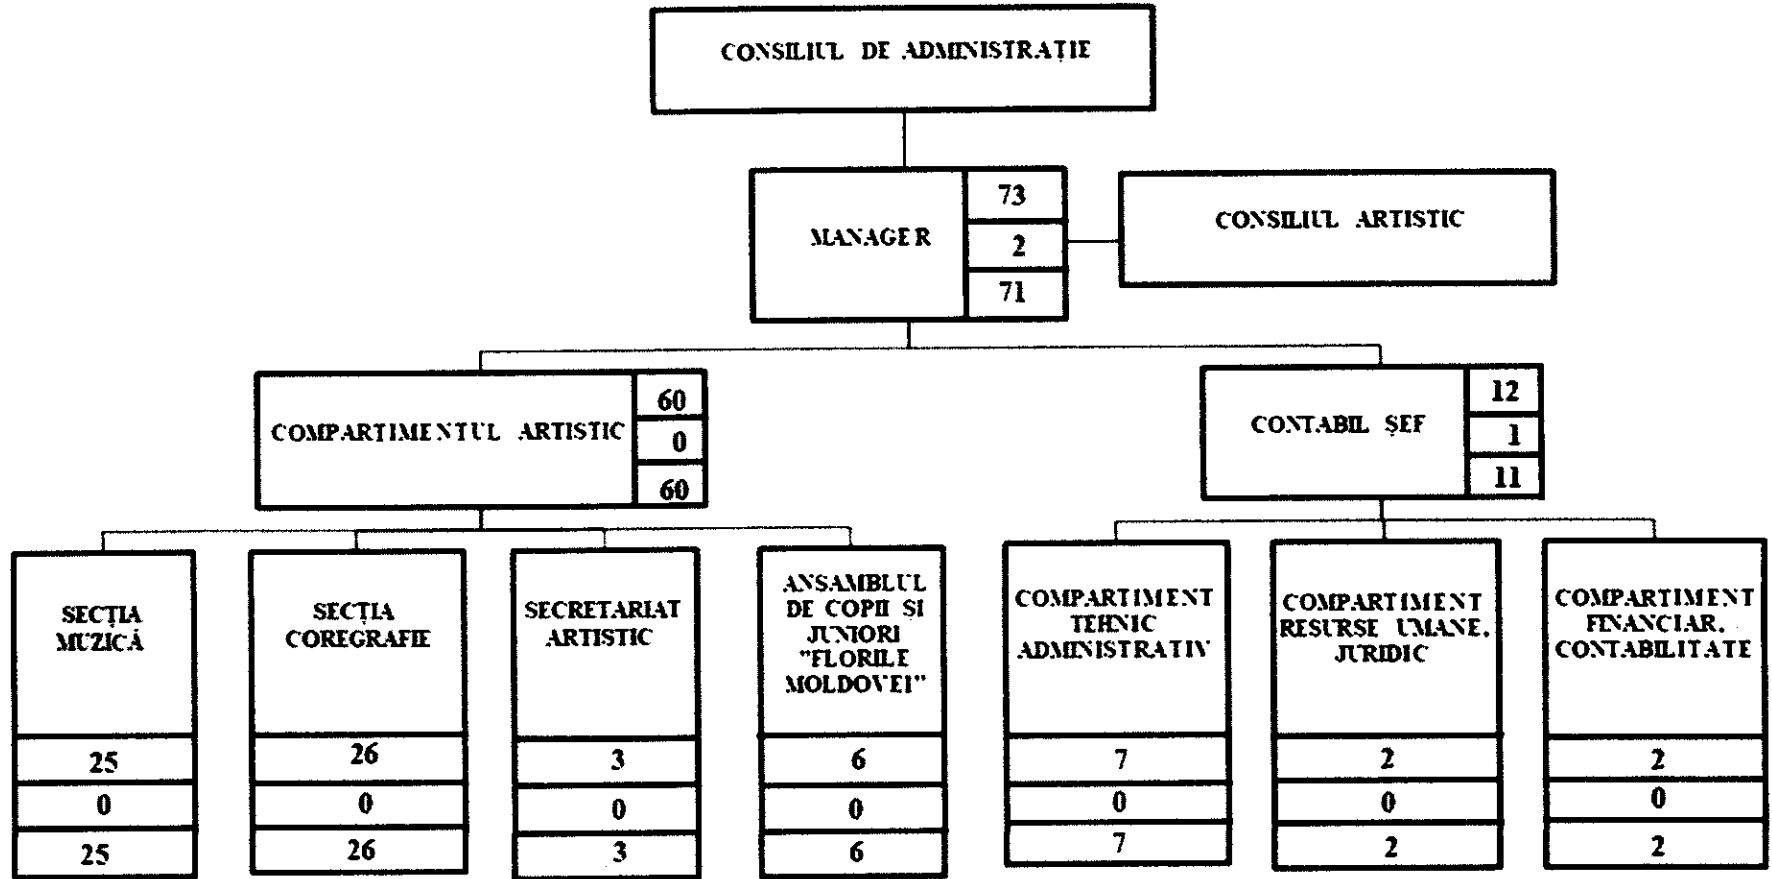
CONSILIUL DE ADMINISTRAȚIE

MANAGER
73
2
71

CONSILIUL ARTISTIC

COMPARTIMENTUL ARTISTIC
60
0
60

CONTABIL ȘEF
12
1
11

SECȚIA MUZICĂ
25
0
25

SECȚIA COREGRAFIE
26
0
26

SECRETARIAT ARTISTIC
3
0
3

ANSAMBLUL DE COPII ȘI JUNIORI "FLORILE MOLDOVEI"
6
0
6

COMPARTIMENT TEHNIC ADMINISTRATIV
7
0
7

COMPARTIMENT RESURSE UMANE, JURIDIC
2
0
2

COMPARTIMENT FINANCIAR, CONTABILITATE
2
0
2